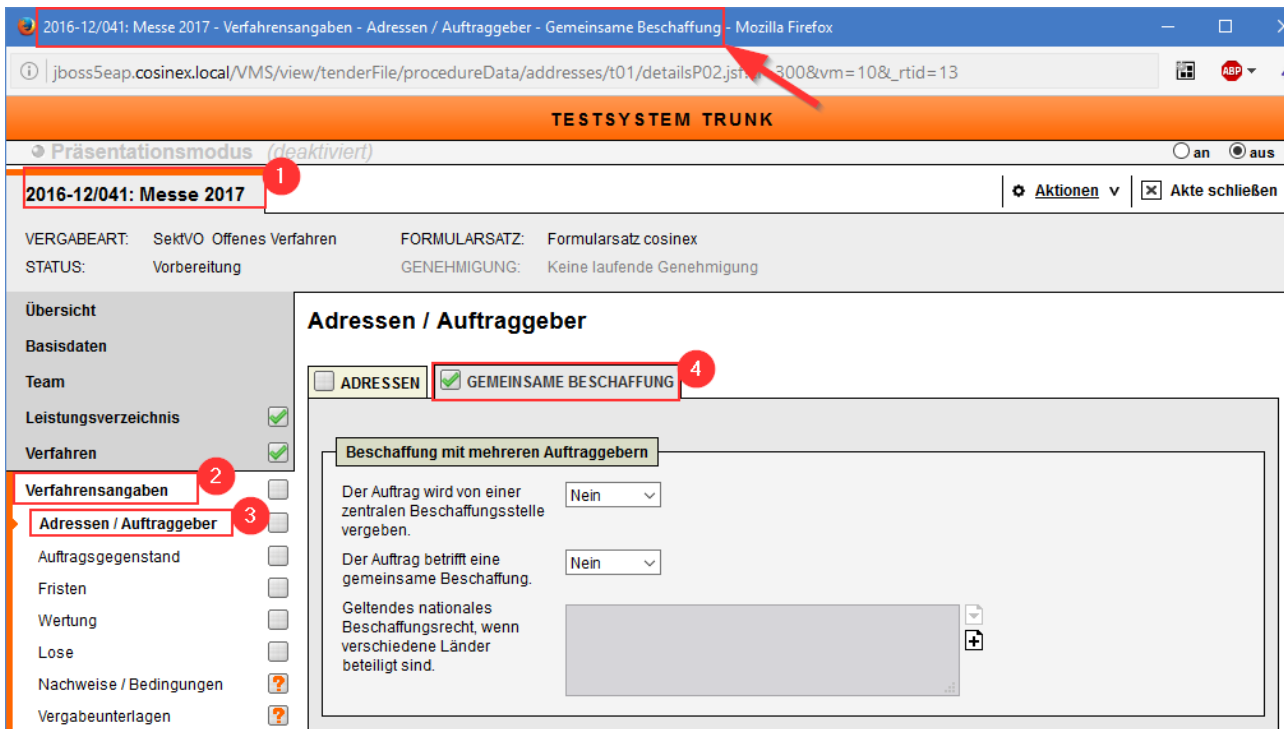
2016-12/041: Messe 2017 - Verfahrensangaben - Adressen / Auftraggeber - Gemeinsame Beschaffung - Mozilla Firefox

jboss5eap.cosinex.local/VMS/view/tenderFile/procedureData/addresses/t01/detailsP02.jsf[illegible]300&vm=10&_rtid=13

ABP

TESTSYSTEM TRUNK

Präsentationsmodus (deaktiviert)

an aus

2016-12/041: Messe 2017

1

Aktionen v

Akte schließen

VERGABEART: SektVO Offenes Verfahren
STATUS: Vorbereitung

FORMULARSATZ: Formularsatz cosinex
GENEHMIGUNG: Keine laufende Genehmigung

Übersicht
Basisdaten
Team
Leistungsverzeichnis
Verfahren
Verfahrensangaben
2
Adressen / Auftraggeber
3
Auftragsgegenstand
Fristen
Wertung
Lose
Nachweise / Bedingungen
Vergabeunterlagen

Adressen / Auftraggeber

ADRESSEN
GEMEINSAME BESCHAFFUNG
4

Beschaffung mit mehreren Auftraggebern

Der Auftrag wird von einer zentralen Beschaffungsstelle vergeben.
Nein

Der Auftrag betrifft eine gemeinsame Beschaffung.
Nein

Geltendes nationales Beschaffungsrecht, wenn verschiedene Länder beteiligt sind.